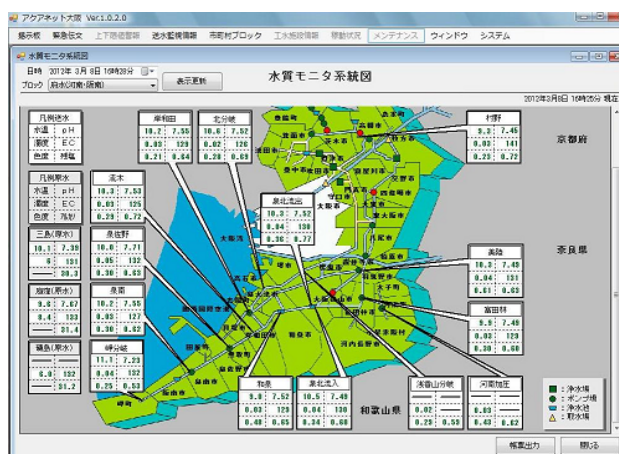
アクアネット大阪 Ver.1.0.2.0

掲示板 緊急伝文 上下水道管網 送水監視情報 市町村ブロック 工水施設情報 稼動状況 メンテナンス ウィンドウ システム

水質モニタ系統図

日時 2012年 3月 8日 16時35分
ブロック 府水(河南・阪南)
表示更新

水質モニタ系統図

2012年3月8日 16時35分 現在

凡例送水
水温 pH
濁度 EC
色度 残塩

凡例原水
水温 pH
濁度 EC
色度 残塩

三島(原水)
10.1 7.39
6 191
--- 30.3

庭窪(原水)
9.8 7.07
8.4 133
--- 31.4

磯島(原水)
--- ---
6.0 132
--- 31.2

岸和田
10.2 7.55
0.03 129
0.21 0.84

北分岐
10.6 7.52
0.02 126
0.28 0.69

流木
10.3 7.53
0.05 129
0.29 0.72

泉佐野
10.0 7.71
0.05 132
0.36 0.63

泉南
10.2 7.55
0.03 127
0.30 0.62

岬分岐
11.1 7.23
0.04 132
0.25 0.53

泉北流出
10.3 7.52
0.04 130
0.36 0.77

和泉
9.9 7.52
0.03 129
0.40 0.65

泉北流入
10.5 7.49
0.04 130
0.34 0.68

浅香山分岐
--- ---
0.02 ---
0.23 0.53

河南加圧
--- ---
--- ---
--- ---

村野
9.3 7.45
0.03 141
0.23 0.72

高鷲
10.3 7.49
0.03 124
0.61 0.63

富田林
9.9 7.49
0.03 129
0.38 0.66

京都府

奈良県

和歌山県

浄水場
ポンプ場
浄水池
取水場

帳票出力 閉じる